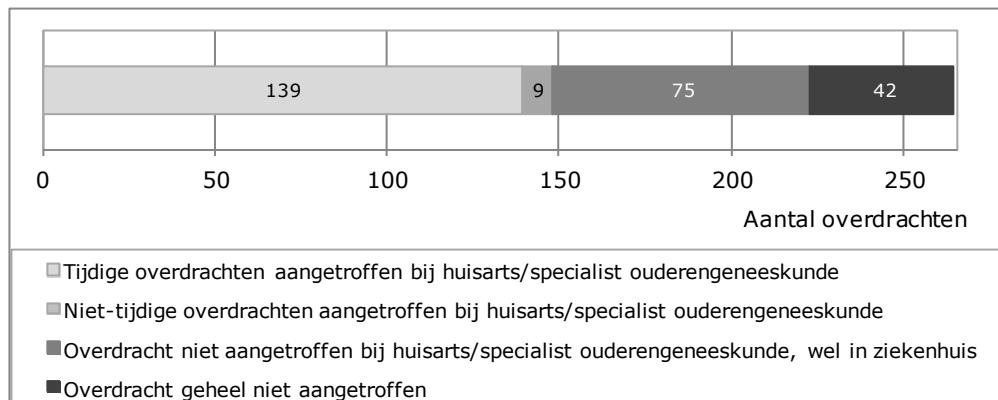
139
9
75
42

0
50
100
150
200
250

Aantal overdrachten

Tijdige overdrachten aangetroffen bij huisarts/specialist ouderengeneeskunde
Niet-tijdige overdrachten aangetroffen bij huisarts/specialist ouderengeneeskunde
Overdracht niet aangetroffen bij huisarts/specialist ouderengeneeskunde, wel in ziekenhuis
Overdracht geheel niet aangetroffen